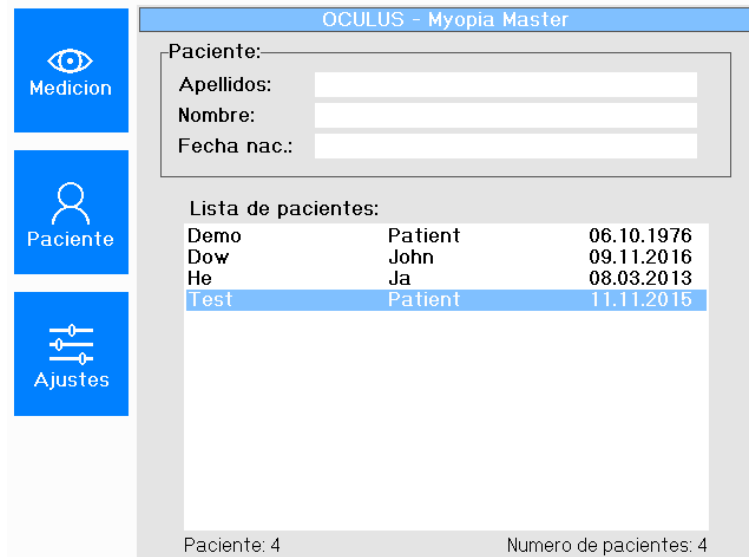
Medicion

Paciente

Ajustes

OCULUS - Myopia Master

Paciente:
Apellidos:
Nombre:
Fecha nac.:

Lista de pacientes:

| | | |
|---|---|---|
| Demo | Patient | 06.10.1976 |
| Dow | John | 09.11.2016 |
| He | Ja | 08.03.2013 |
| Test | Patient | 11.11.2015 |

Paciente: 4
Numero de pacientes: 4